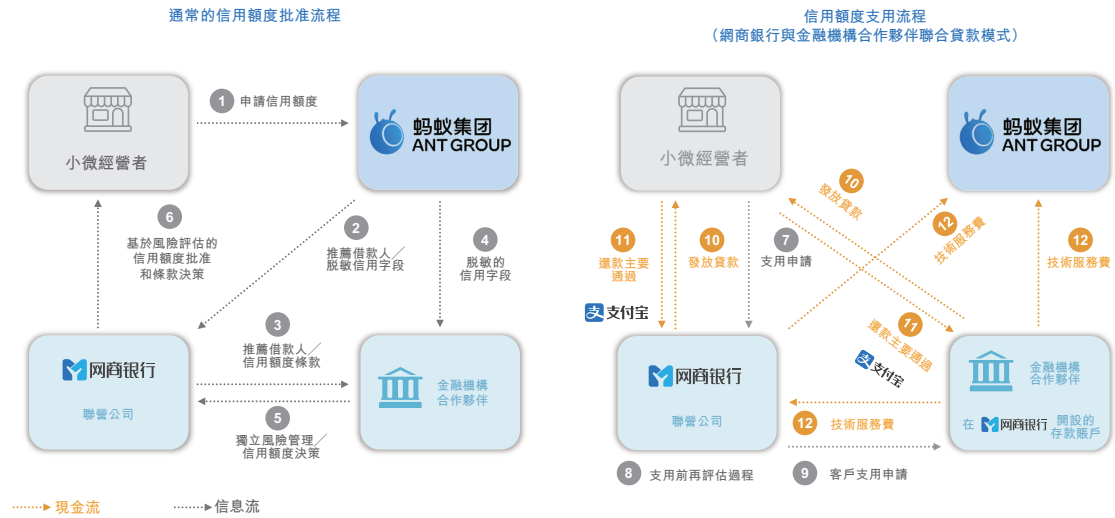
通常的信用額度批准流程

小微經營者

1 申請信用額度

蚂蚁集团 ANT GROUP

6 基於風險評估的信用額度批准和條款決策

2 推薦借款人／脫敏信用字段

4 脫敏的信用字段

网商银行

聯營公司

3 推薦借款人／信用額度條款

5 獨立風險管理／信用額度決策

金融機構合作夥伴

信用額度支用流程
（網商銀行與金融機構合作夥伴聯合貸款模式）

小微經營者

蚂蚁集团 ANT GROUP

10 發放貸款

12 技術服務費

11 還款主要通過

10 發放貸款

7 支用申請

12 技術服務費

支付宝

网商银行

聯營公司

11 還款主要通過

支付宝

金融機構合作夥伴

在 网商银行 開設的存款賬戶

12 技術服務費

8 支用前再評估過程

9 客戶支用申請

現金流

信息流